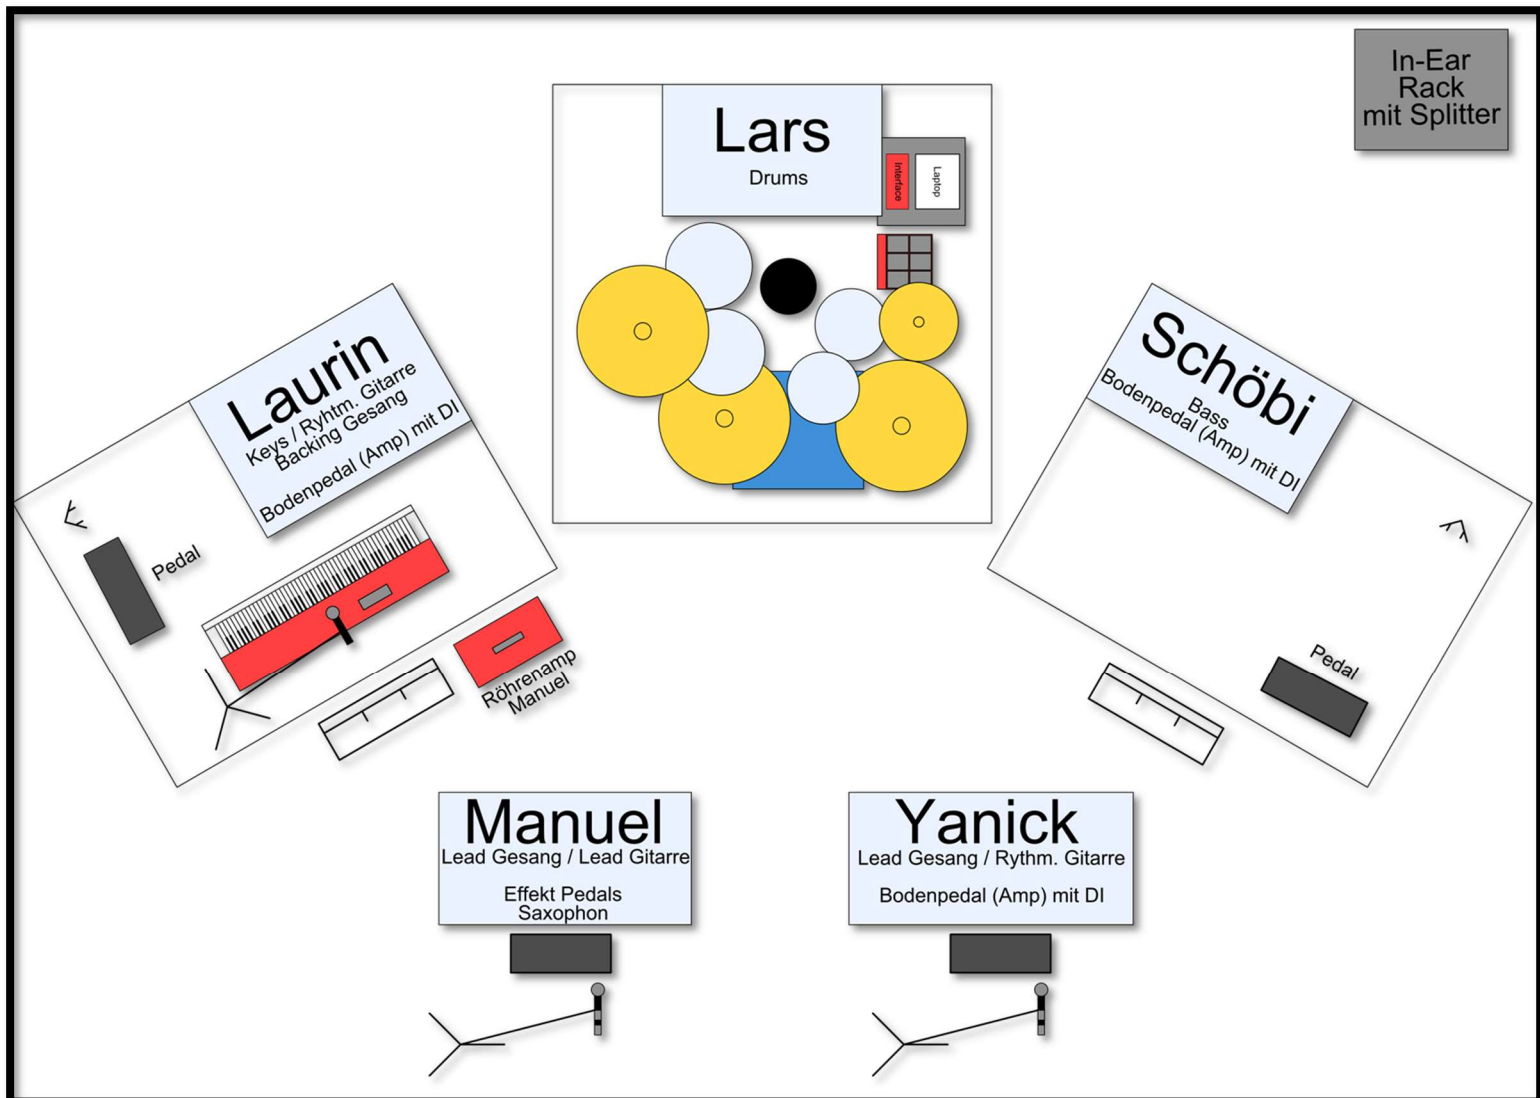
In-Ear Rack mit Splitter

Lars
Drums

Interface

Laptop

Laurin
Keys / Ryhtm. Gitarre
Backing Gesang

Bodenpedal (Amp) mit DI

Pedal

Röhrenamp
Manuel

Schöbi
Bass
Bodenpedal (Amp) mit DI

Pedal

Manuel
Lead Gesang / Lead Gitarre

Effekt Pedals
Saxophon

Yanick
Lead Gesang / Rythm. Gitarre

Bodenpedal (Amp) mit DI